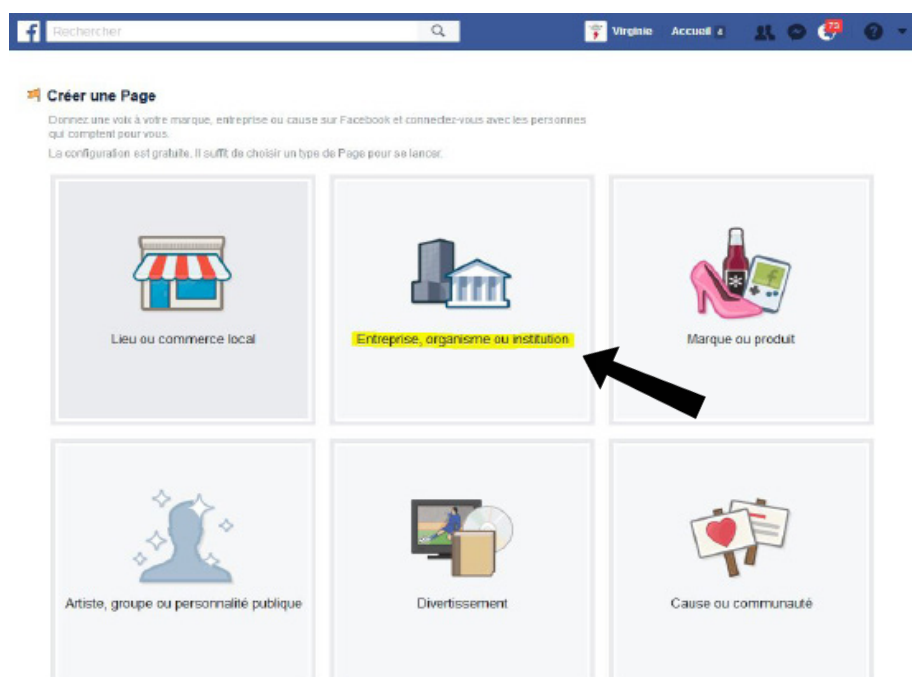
f Rechercher

Virginie Accueil 4 72

Créer une Page

Donnez une voix à votre marque, entreprise ou cause sur Facebook et connectez-vous avec les personnes qui comptent pour vous.

La configuration est gratuite. Il suffit de choisir un type de Page pour se lancer.

Lieu ou commerce local

Entreprise, organisme ou institution

Marque ou produit

Artiste, groupe ou personnalité publique

Divertissement

Cause ou communauté